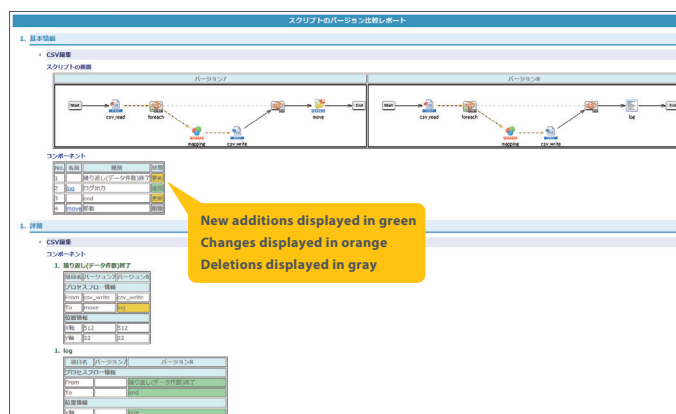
スクリプトのバージョン比較レポート

1. 基本情報

CSV編集

スクリプトの画面

バージョン7

Start

csv_read

foreach

mapping

csv_write

move

End

バージョン8

Start

csv_read

foreach

mapping

csv_write

log

End

コンポーネント

| No. | 名前 | 種類 | 状態 |
|---|---|---|---|
| 1 | | 繰り返し(データ件数)終了 | 更新 |
| 2 | log | ログ出力 | 追加 |
| 3 | | end | 更新 |
| 4 | move | 移動 | 削除 |

New additions displayed in green
Changes displayed in orange
Deletions displayed in gray

1. 詳細

CSV編集

コンポーネント

1. 繰り返し(データ件数)終了

| 項目名 | バージョン7 | バージョン8 |
|---|---|---|
| プロセスフロー情報 | | |
| From | csv_write | csv_write |
| To | move | log |
| 位置情報 | | |
| X軸 | 512 | 512 |
| Y軸 | 32 | 32 |

1. log

| 項目名 | バージョン7 | バージョン8 |
|---|---|---|
| プロセスフロー情報 | | |
| From | | 繰り返し(データ件数)終了 |
| To | | end |
| 位置情報 | | |
| X軸 | | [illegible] |